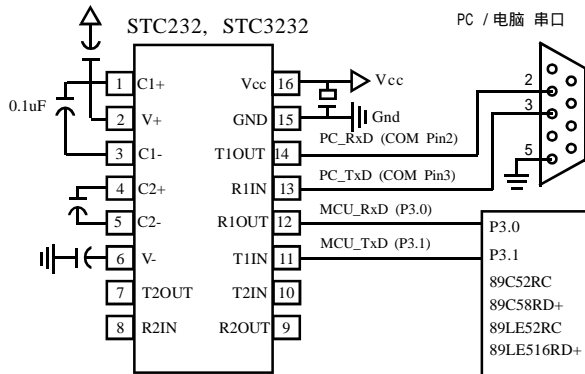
STC232, STC3232

PC / 电脑 串口

0.1uF

1 C1+
2 V+
3 C1-
4 C2+
5 C2-
6 V-
7 T2OUT
8 R2IN

Vcc 16
GND 15
T1OUT 14
R1IN 13
R1OUT 12
T1IN 11
T2IN 10
R2OUT 9

Vcc
Gnd

PC_RxD (COM Pin2)
PC_TxD (COM Pin3)
MCU_RxD (P3.0)
MCU_TxD (P3.1)

2
3
5

P3.0
P3.1
89C52RC
89C58RD+
89LE52RC
89LE516RD+